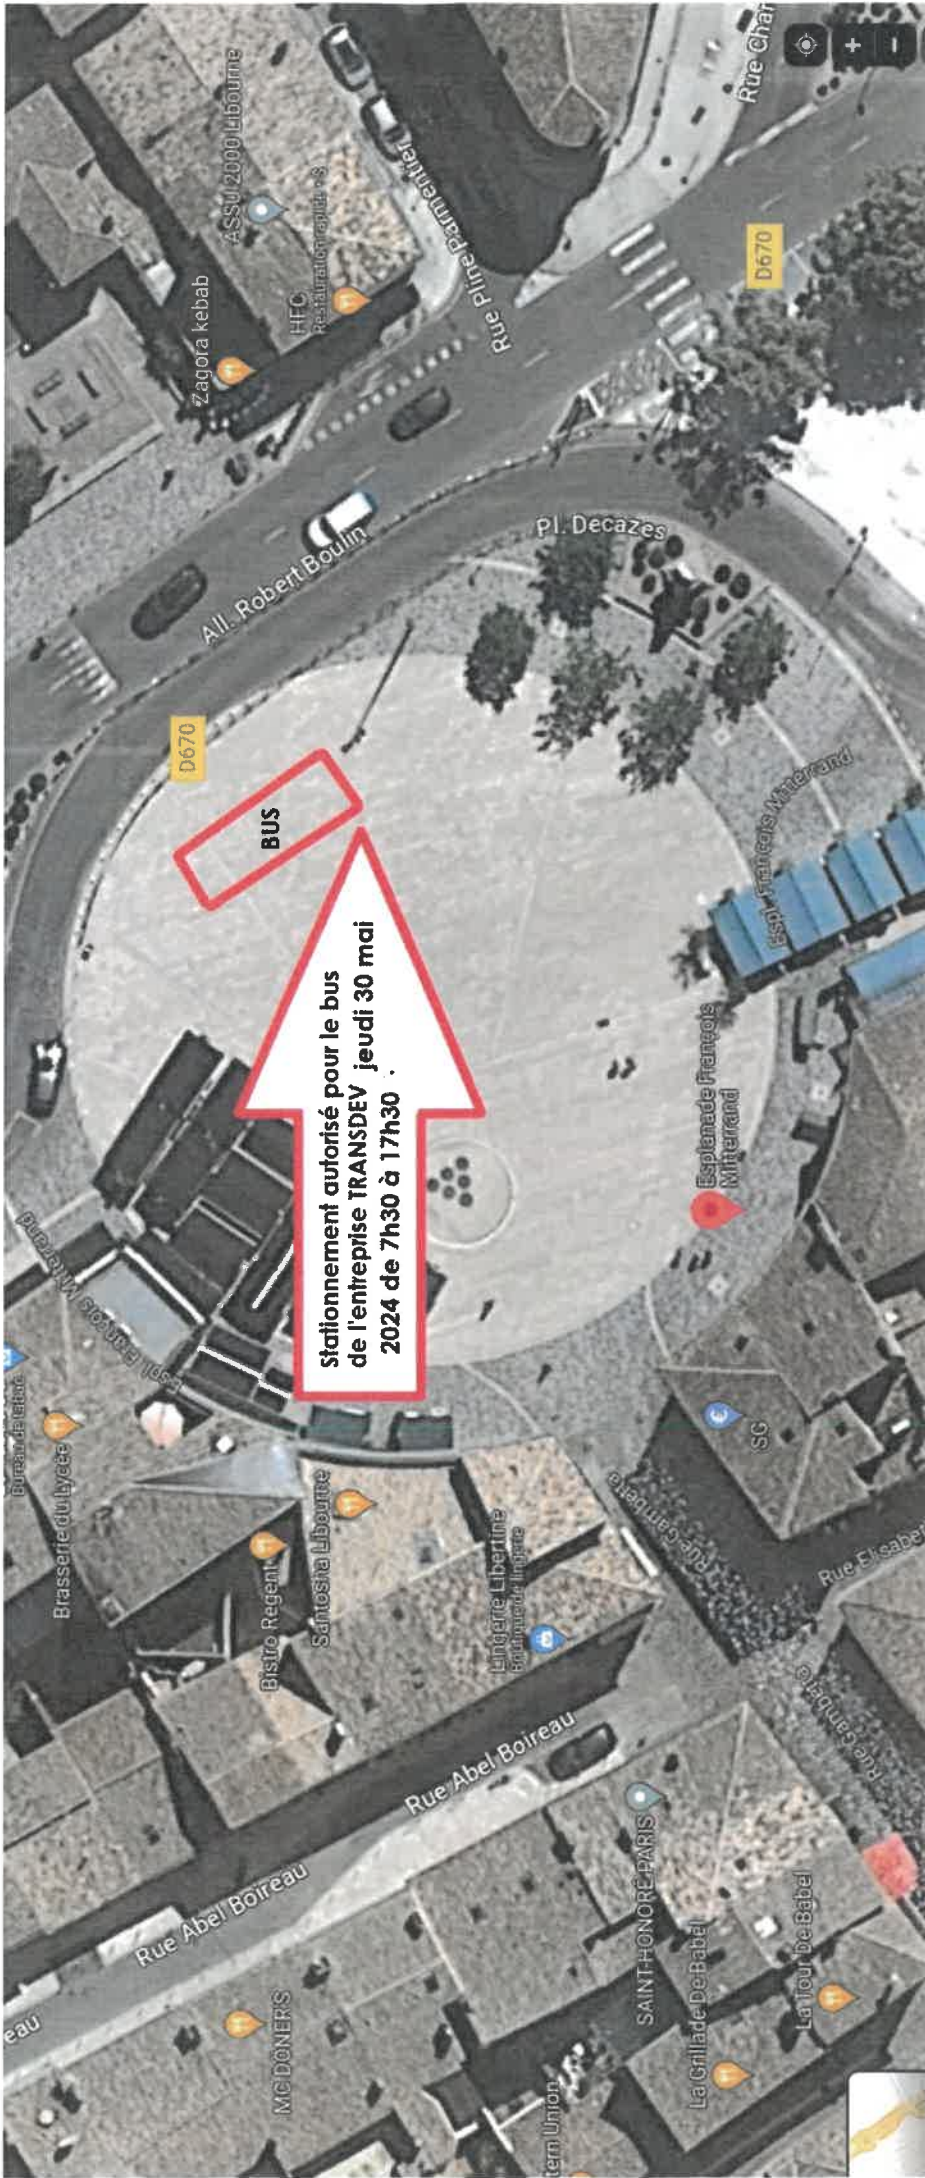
Stationnement autorisé pour le bus de l'entreprise TRANSDEV jeudi 30 mai 2024 de 7h30 à 17h30 .

BUS

D670

All. Robert Boulin

Pl. Decazes

Rue Pline Parmentier

Zagora kebab

HFC
Restauration rapide $ 

ASSU 2000 Libourne

Rue Char

D670

Espl. François Mitterrand

Esplanade François Mitterrand

Espl. François Mitterrand

SG

Rue Gambetta

Rue Elisabeth

Rue Gambetta

Brasserie du Lycée
Bureau de tabac

Bistro Regent

Santosha Libourne

Lingerie Libertine
Boutique de lingerie

Rue Abel Boireau

Rue Abel Boireau

eau

SAINT-HONORÉ PARIS

La Grillade De Babel

La Tour de Babel

MC DONER'S

tern Union

+
-